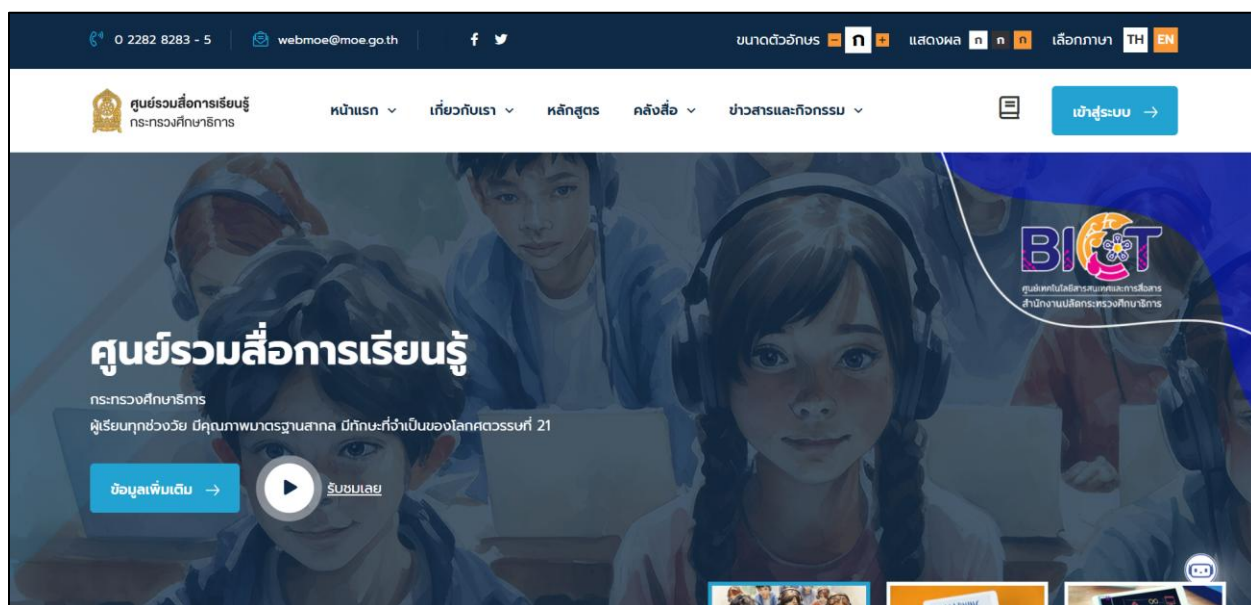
0 2282 8283 - 5 webmoe@moe.go.th

ขนาดตัวอักษร - ก + แสดงผล ก ก ก เลือกภาษา TH EN

ศูนย์รวมสื่อการเรียนรู้
กระทรวงศึกษาธิการ

หน้าแรก เกี่ยวกับเรา หลักสูตร คลังสื่อ ข่าวสารและกิจกรรม

เข้าสู่ระบบ →

BICT
ศูนย์เทคโนโลยีสารสนเทศและการสื่อสาร
สำนักงานปลัดกระทรวงศึกษาธิการ

ศูนย์รวมสื่อการเรียนรู้

กระทรวงศึกษาธิการ
ผู้เรียนทุกช่วงวัย มีคุณภาพมาตรฐานสากล มีทักษะที่จำเป็นของโลกศตวรรษที่ 21

ข้อมูลเพิ่มเติม → รับชมเลย